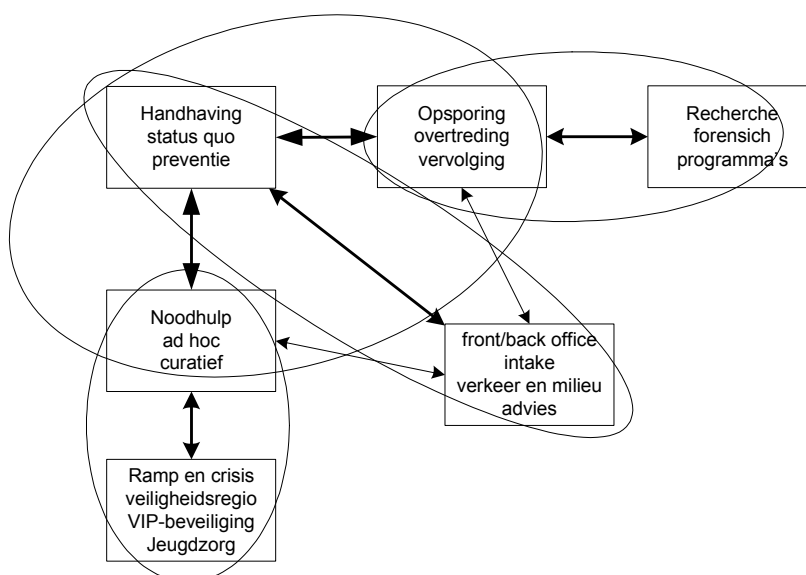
Handhaving
status quo
preventie

Opsporing
overtreding
vervolging

Recherche
forensich
programma's

Noodhulp
ad hoc
curatief

front/back office
intake
verkeer en milieu
advies

Ramp en crisis
veiligheidsregio
VIP-beveiliging
Jeugdzorg